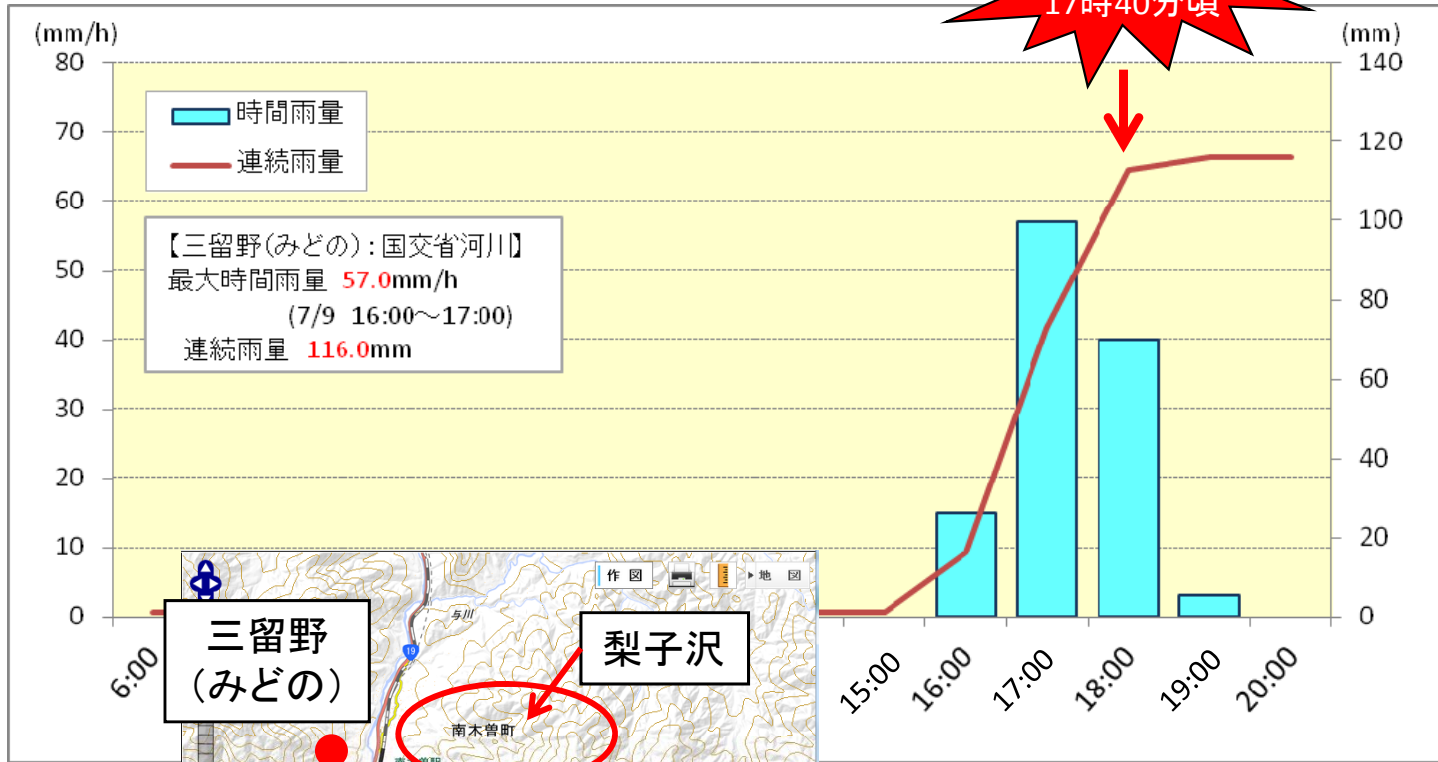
17時40分頃

(mm/h)
(mm)

80
70
60
50
40
30
20
10
0

140
120
100
80
60
40
20
0

時間雨量
連続雨量

【三留野(みどの):国交省河川】
最大時間雨量 57.0mm/h
(7/9 16:00～17:00)
連続雨量 116.0mm

6:00
15:00
16:00
17:00
18:00
19:00
20:00

作図
地図
与川
19
南木曽町

三留野
(みどの)

梨子沢